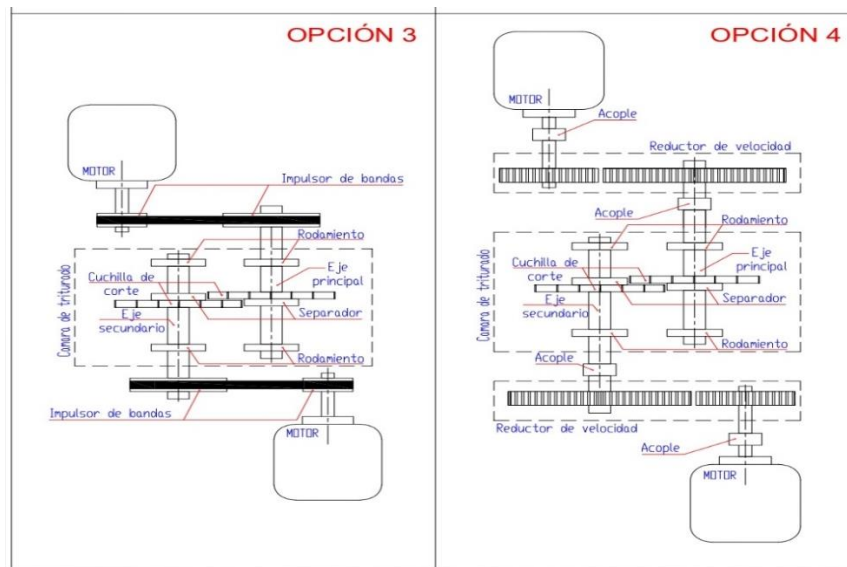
OPCIÓN 3

MOTOR

Impulsor de bandas

Rodamiento

Camara de triturado

Cuchilla de corte

Eje principal

Eje secundario

Separador

Rodamiento

Impulsor de bandas

MOTOR

OPCIÓN 4

MOTOR

Acople

Reductor de velocidad

Acople

Rodamiento

Camara de triturado

Cuchilla de corte

Eje principal

Eje secundario

Separador

Rodamiento

Acople

Reductor de velocidad

Acople

MOTOR